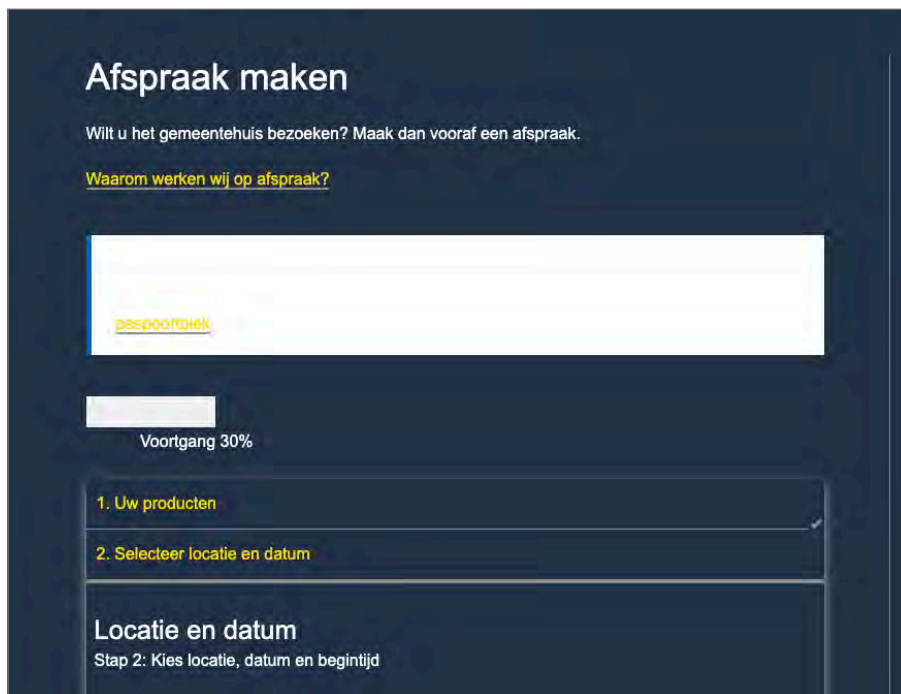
Afspraak maken

Wilt u het gemeentehuis bezoeken? Maak dan vooraf een afspraak.

Waarom werken wij op afspraak?

paspoortplek

Voortgang 30%

1. Uw producten

2. Selecteer locatie en datum

Locatie en datum

Stap 2: Kies locatie, datum en begintijd